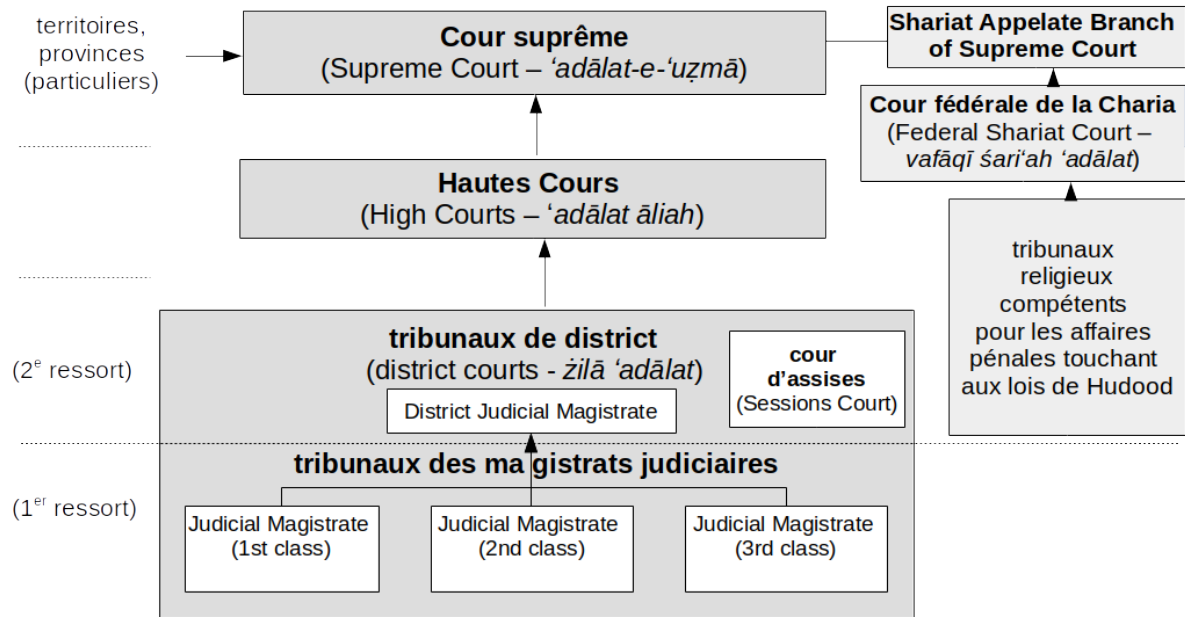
territoires, provinces (particuliers)

**Cour suprême**
(Supreme Court – *'adālat-e-'uẓmā*)

**Shariat Appelate Branch of Supreme Court**

**Cour fédérale de la Charia**
(Federal Shariat Court – *vafāqī śari'ah 'adālat*)

**Hautes Cours**
(High Courts – '*adālat āliah*)

tribunaux religieux compétents pour les affaires pénales touchant aux lois de Hudood

(2$^{e}$ ressort)

**tribunaux de district**
(district courts - *żilā 'adālat*)

District Judicial Magistrate

**cour d'assises**
(Sessions Court)

(1$^{er}$ ressort)

**tribunaux des magistrats judiciaires**

Judicial Magistrate (1st class)

Judicial Magistrate (2nd class)

Judicial Magistrate (3rd class)